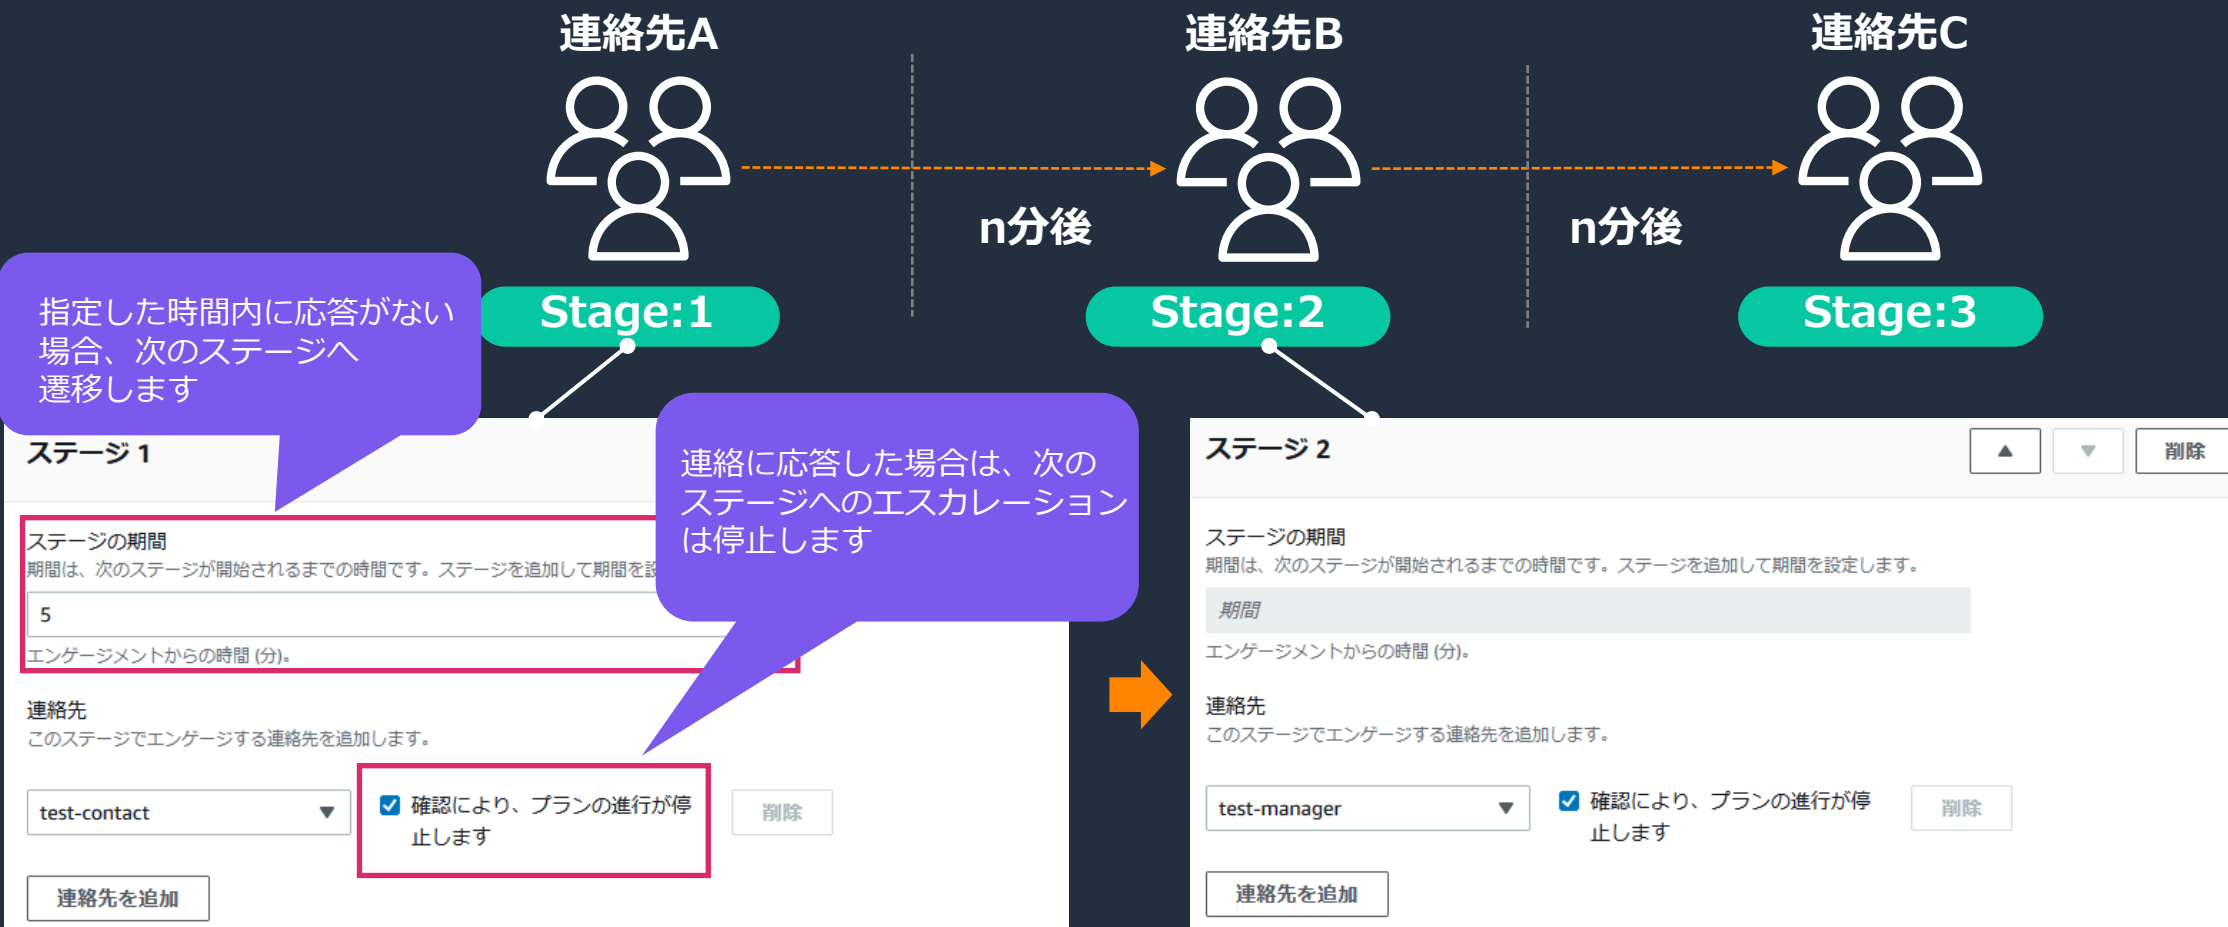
連絡先A

連絡先B

連絡先C

n分後

n分後

Stage:1

Stage:2

Stage:3

指定した時間内に応答がない場合、次のステージへ遷移します

ステージ 1

連絡に応答した場合は、次のステージへのエスカレーションは停止します

ステージの期間
期間は、次のステージが開始されるまでの時間です。ステージを追加して期間を設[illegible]

5

エンゲージメントからの時間 (分)。

連絡先
このステージでエンゲージする連絡先を追加します。

test-contact

確認により、プランの進行が停止します

削除

連絡先を追加

ステージ 2

削除

ステージの期間
期間は、次のステージが開始されるまでの時間です。ステージを追加して期間を設定します。

期間

エンゲージメントからの時間 (分)。

連絡先
このステージでエンゲージする連絡先を追加します。

test-manager

確認により、プランの進行が停止します

削除

連絡先を追加